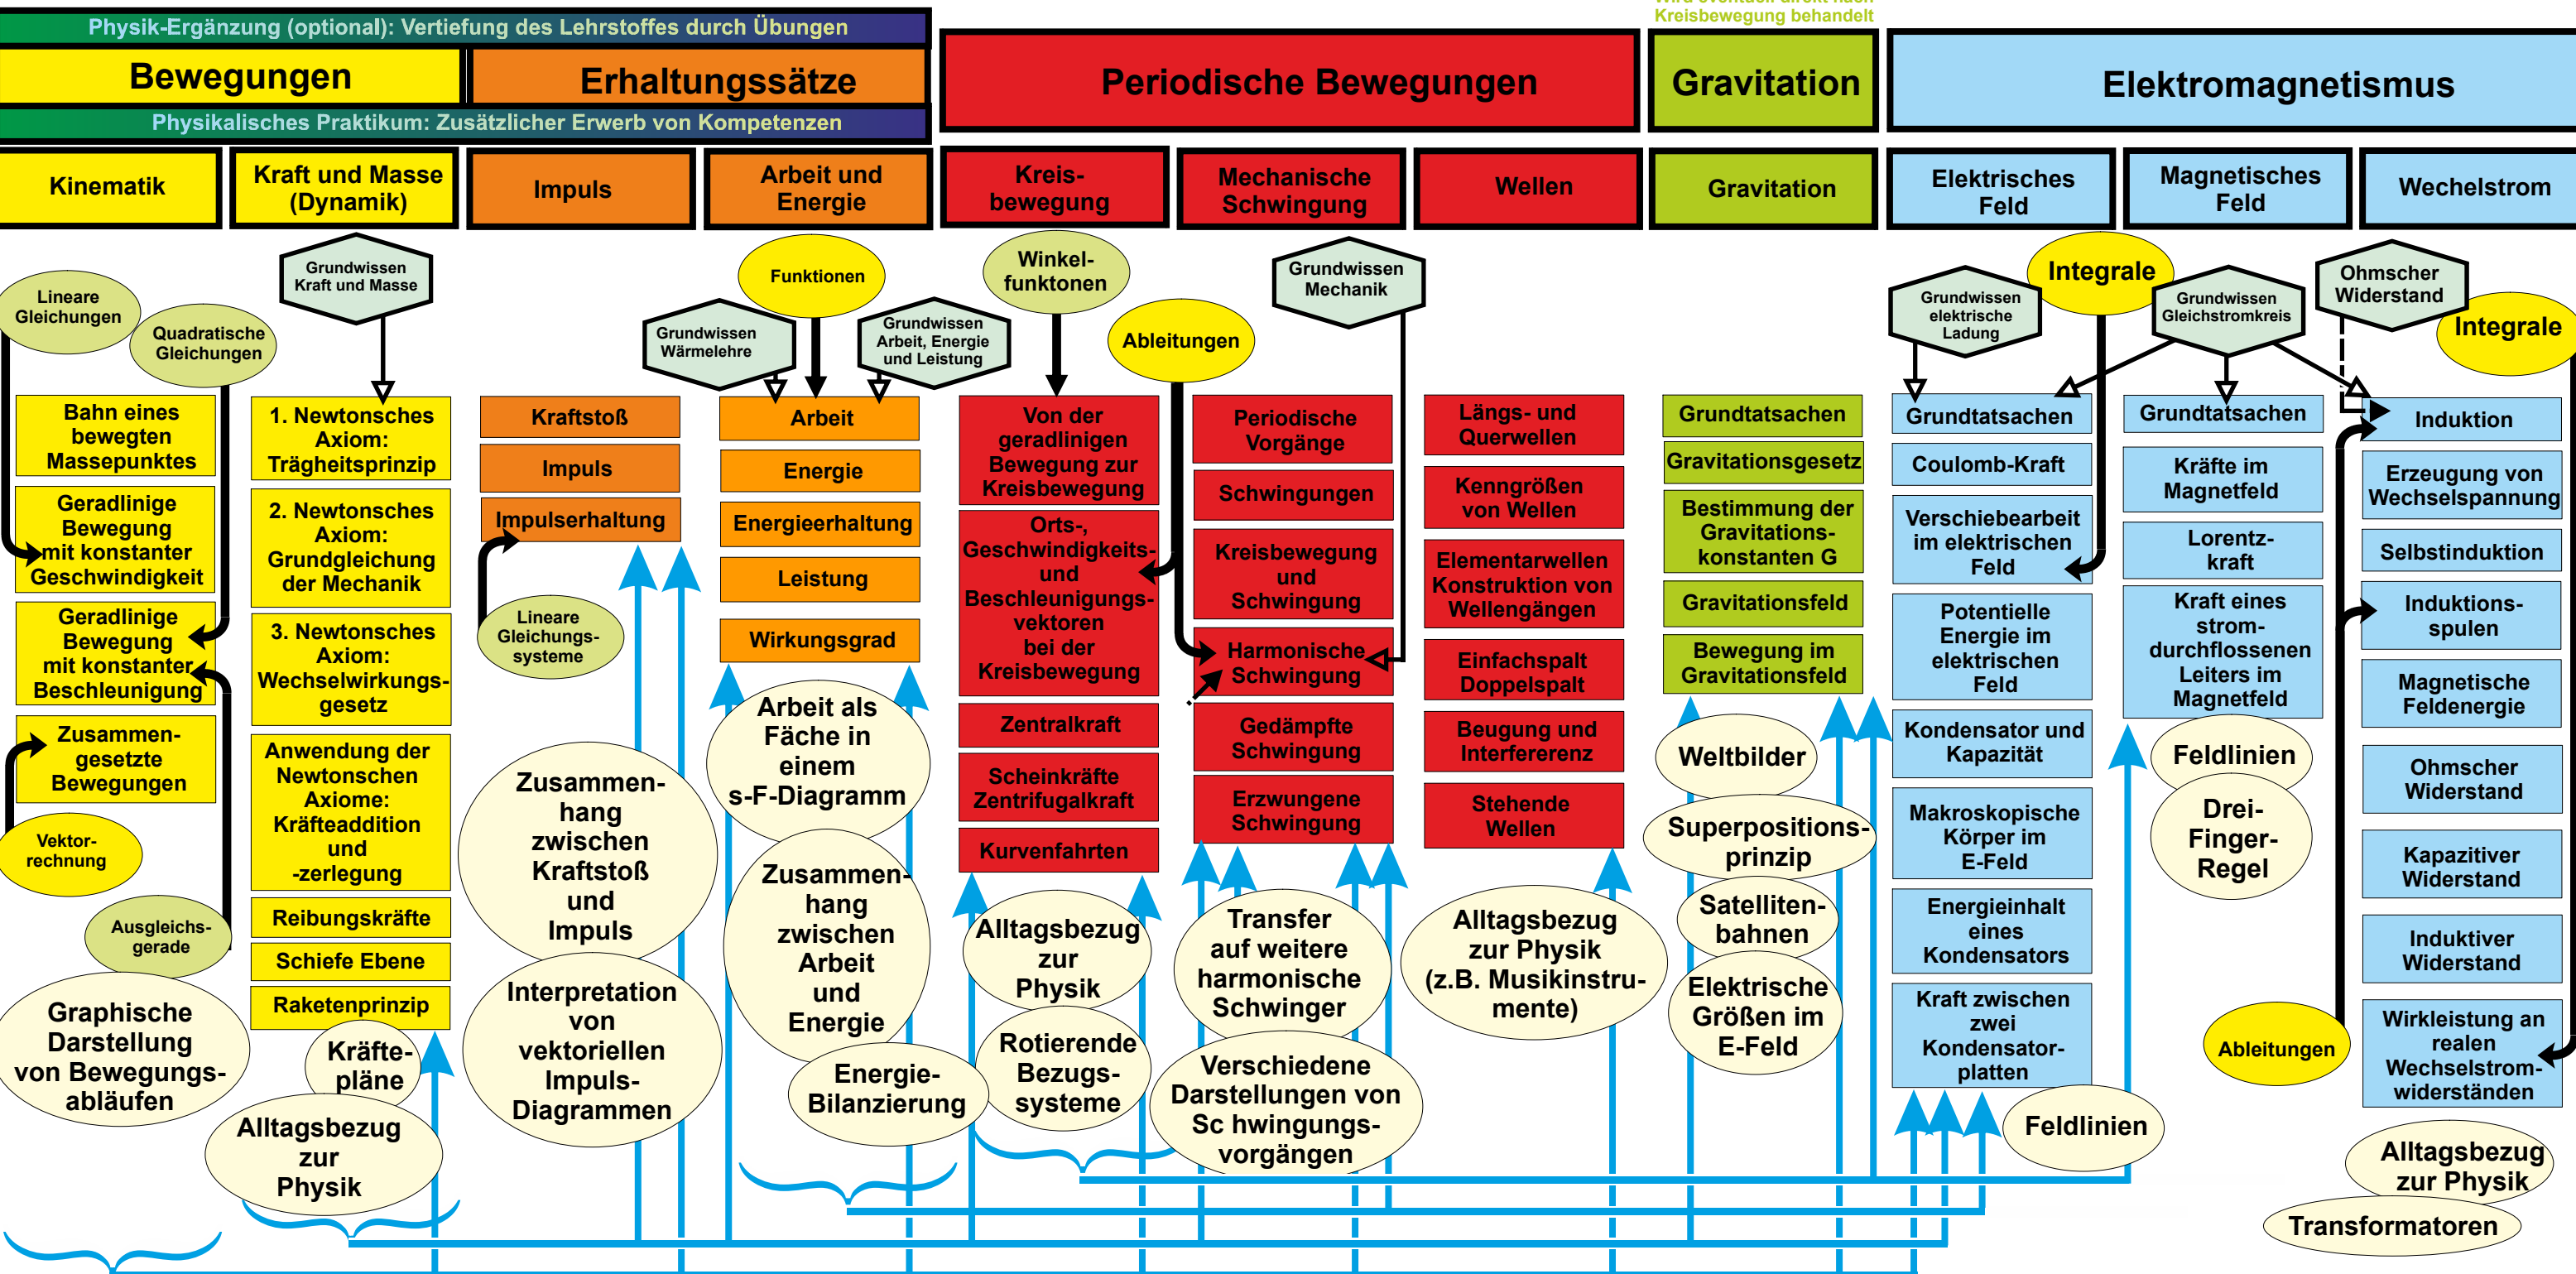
Physik-Ergänzung (optional): Vertiefung des Lehrstoffes durch Übungen

Bewegungen

Erhaltungssätze

Physikalisches Praktikum: Zusätzlicher Erwerb von Kompetenzen

Periodische Bewegungen

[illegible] Kreisbewegung behandelt

Gravitation

Elektromagnetismus

Kinematik

Kraft und Masse (Dynamik)

Impuls

Arbeit und Energie

Kreis-bewegung

Mechanische Schwingung

Wellen

Gravitation

Elektrisches Feld

Magnetisches Feld

Wechelstrom

Lineare Gleichungen

Quadratische Gleichungen

Grundwissen Kraft und Masse

Bahn eines bewegten Massepunktes

Geradlinige Bewegung mit konstanter Geschwindigkeit

Geradlinige Bewegung mit konstanter Beschleunigung

Zusammen-gesetzte Bewegungen

Vektor-rechnung

Ausgleichs-gerade

Graphische Darstellung von Bewegungs-abläufen

1. Newtonsches Axiom: Trägheitsprinzip

2. Newtonsches Axiom: Grundgleichung der Mechanik

3. Newtonsches Axiom: Wechselwirkungs-gesetz

Anwendung der Newtonschen Axiome: Kräfteaddition und -zerlegung

Reibungskräfte

Schiefe Ebene

Raketenprinzip

Kräfte-pläne

Alltagsbezug zur Physik

Grundwissen Wärmelehre

Funktionen

Grundwissen Arbeit, Energie und Leistung

Kraftstoß

Impuls

Impulserhaltung

Lineare Gleichungs-systeme

Zusammen-hang zwischen Kraftstoß und Impuls

Interpretation von vektoriellen Impuls-Diagrammen

Arbeit

Energie

Energieerhaltung

Leistung

Wirkungsgrad

Arbeit als Fäche in einem s-F-Diagramm

Zusammen-hang zwischen Arbeit und Energie

Energie-Bilanzierung

Winkel-funktionen

Ableitungen

Von der geradlinigen Bewegung zur Kreisbewegung

Orts-, Geschwindigkeits- und Beschleunigungs-vektoren bei der Kreisbewegung

Zentralkraft

Scheinkräfte Zentrifugalkraft

Kurvenfahrten

Alltagsbezug zur Physik

Rotierende Bezugs-systeme

Grundwissen Mechanik

Periodische Vorgänge

Schwingungen

Kreisbewegung und Schwingung

Harmonische Schwingung

Gedämpfte Schwingung

Erzwungene Schwingung

Transfer auf weitere harmonische Schwinger

Verschiedene Darstellungen von Sc hwingungs-vorgängen

Längs- und Querwellen

Kenngrößen von Wellen

Elementarwellen Konstruktion von Wellengängen

Einfachspalt Doppelspalt

Beugung und Interfererenz

Stehende Wellen

Alltagsbezug zur Physik (z.B. Musikinstru-mente)

Grundtatsachen

Gravitationsgesetz

Bestimmung der Gravitations-konstanten G

Gravitationsfeld

Bewegung im Gravitationsfeld

Weltbilder

Superpositions-prinzip

Satelliten-bahnen

Elektrische Größen im E-Feld

Grundwissen elektrische Ladung

Integrale

Grundtatsachen

Coulomb-Kraft

Verschiebearbeit im elektrischen Feld

Potentielle Energie im elektrischen Feld

Kondensator und Kapazität

Makroskopische Körper im E-Feld

Energieinhalt eines Kondensators

Kraft zwischen zwei Kondensator-platten

Feldlinien

Grundwissen Gleichstromkreis

Grundtatsachen

Kräfte im Magnetfeld

Lorentz-kraft

Kraft eines strom-durchflossenen Leiters im Magnetfeld

Feldlinien

Drei-Finger-Regel

Ohmscher Widerstand

Integrale

Induktion

Erzeugung von Wechselspannung

Selbstinduktion

Induktions-spulen

Magnetische Feldenergie

Ohmscher Widerstand

Kapazitiver Widerstand

Induktiver Widerstand

Wirkleistung an realen Wechselstrom-widerständen

Ableitungen

Alltagsbezug zur Physik

Transformatoren